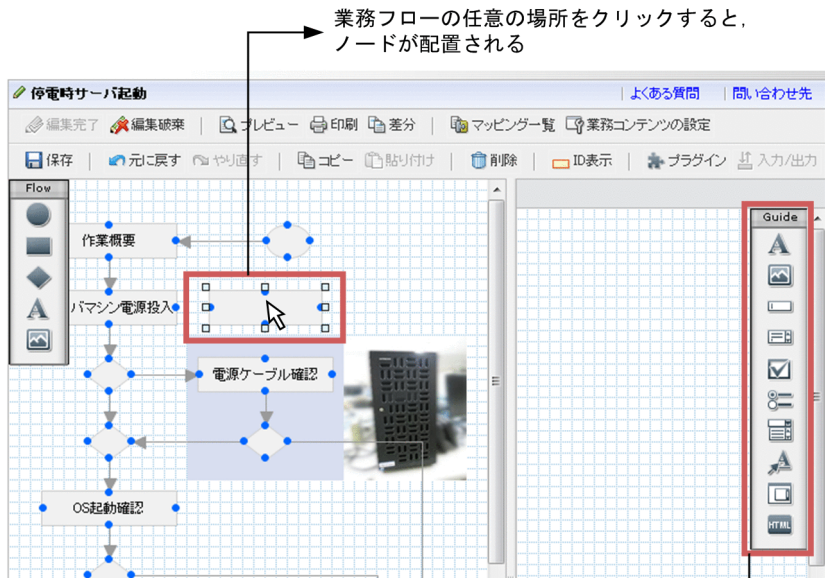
業務フローの任意の場所をクリックすると，ノードが配置される

停電時サーバ起動

よくある質問 | 問い合わせ先

編集完了 編集破棄 | プレビュー 印刷 差分 | マッピング一覧 業務コンテンツの設定

保存 | 元に戻す やり直す | コピー 貼り付け | 削除 | ID表示 | プラグイン 入力/出力

Flow

A

作業概要

バマシン電源投入

電源ケーブル確認

OS起動確認

Guide

A

HTML